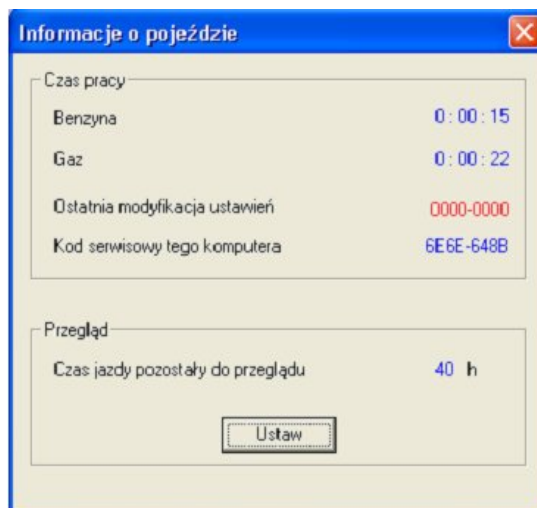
Informacje o pojeździe

Czas pracy

Benzyna 0 : 00 : 15

Gaz 0 : 00 : 22

Ostatnia modyfikacja ustawień 0000-0000

Kod serwisowy tego komputera 6E6E-648B

Przegląd

Czas jazdy pozostały do przeglądu 40 h

Ustaw